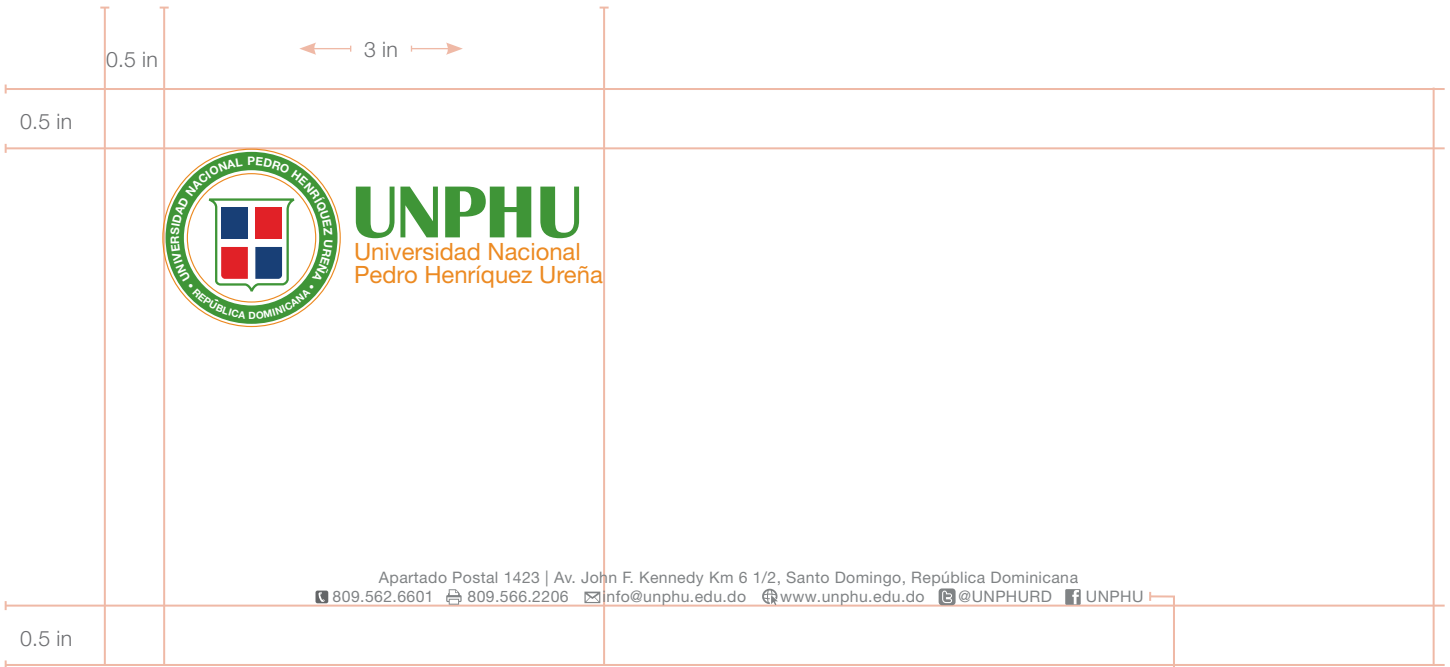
0.5 in

3 in

0.5 in

UNIVERSIDAD NACIONAL PEDRO HENRÍQUEZ UREÑA
REPÚBLICA DOMINICANA

UNPHU
Universidad Nacional
Pedro Henríquez Ureña

Apartado Postal 1423 | Av. John F. Kennedy Km 6 1/2, Santo Domingo, República Dominicana
809.562.6601 809.566.2206 info@unphu.edu.do www.unphu.edu.do @UNPHURD UNPHU

0.5 in